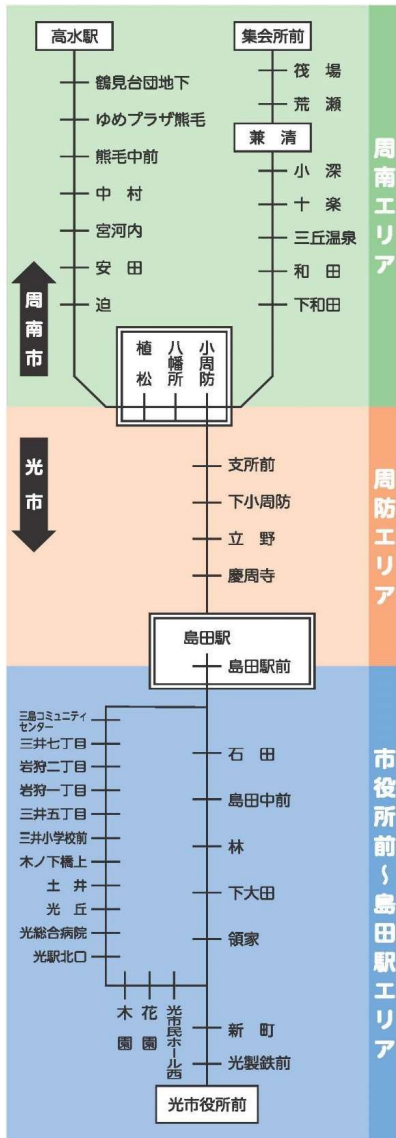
高水駅
鶴見台団地下
ゆめプラザ熊毛
熊毛中前
中村
宮河内
安田
迫

集会所前
筏場
荒瀬
兼清
小深
十楽
三丘温泉
和田
下和田

周南市

植松
八幡所
小周防

周南エリア

光市

支所前
下小周防
立野
慶周寺

周防エリア

島田駅
島田駅前

三島コミュニティセンター
三井七丁目
岩狩二丁目
岩狩一丁目
三井五丁目
三井小学校前
木ノ下橋上
土井
光丘
光総合病院
光駅北口

石田
島田中前
林
下大田
領家

木園
花園
光市民ホール西

新町
光製鉄前

光市役所前

市役所前~島田駅エリア